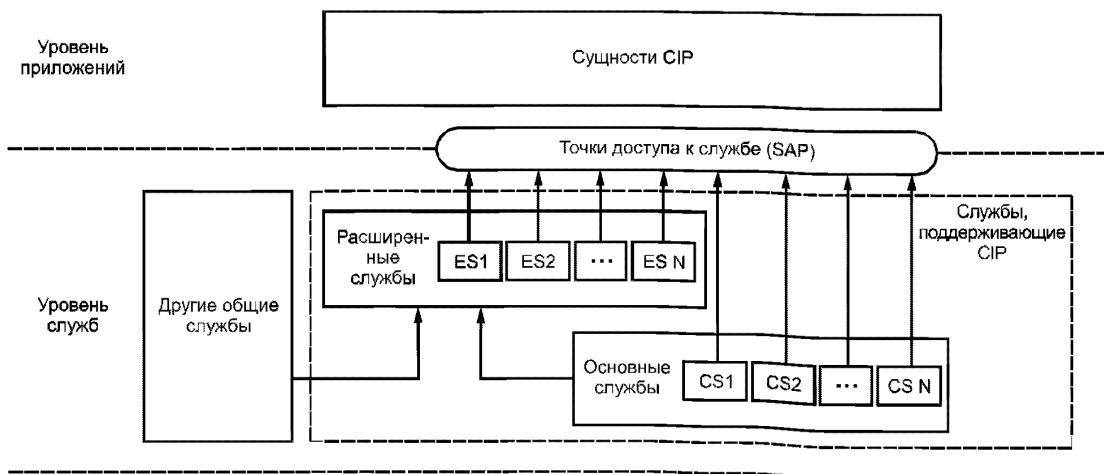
Уровень приложений

Сущности CIP

Точки доступа к службе (SAP)

Службы, поддерживающие CIP

Расширенные службы

ES1

ES2

...

ES N

Уровень служб

Другие общие службы

Основные службы

CS1

CS2

...

CS N